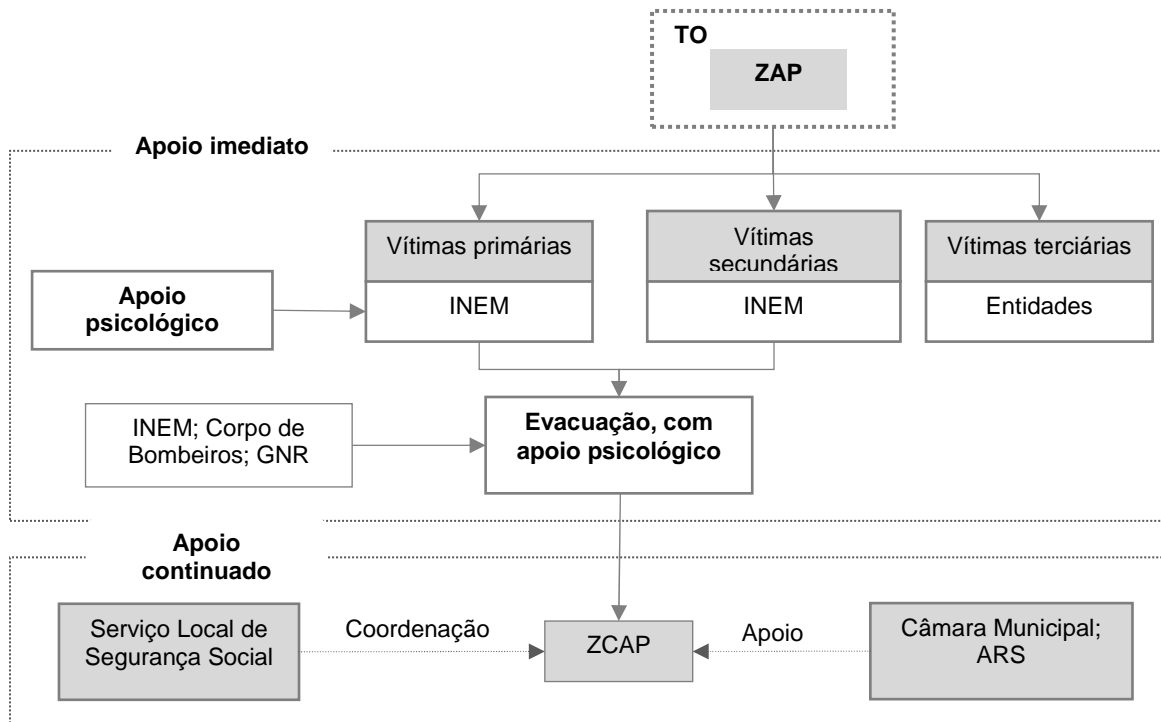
TO

ZAP

Apoio imediato

Vítimas primárias

INEM

Vítimas secundárias

INEM

Vítimas terciárias

Entidades

Apoio psicológico

INEM; Corpo de Bombeiros; GNR

Evacuação, com apoio psicológico

Apoio continuado

Serviço Local de Segurança Social

Coordenação

ZCAP

Apoio

Câmara Municipal; ARS